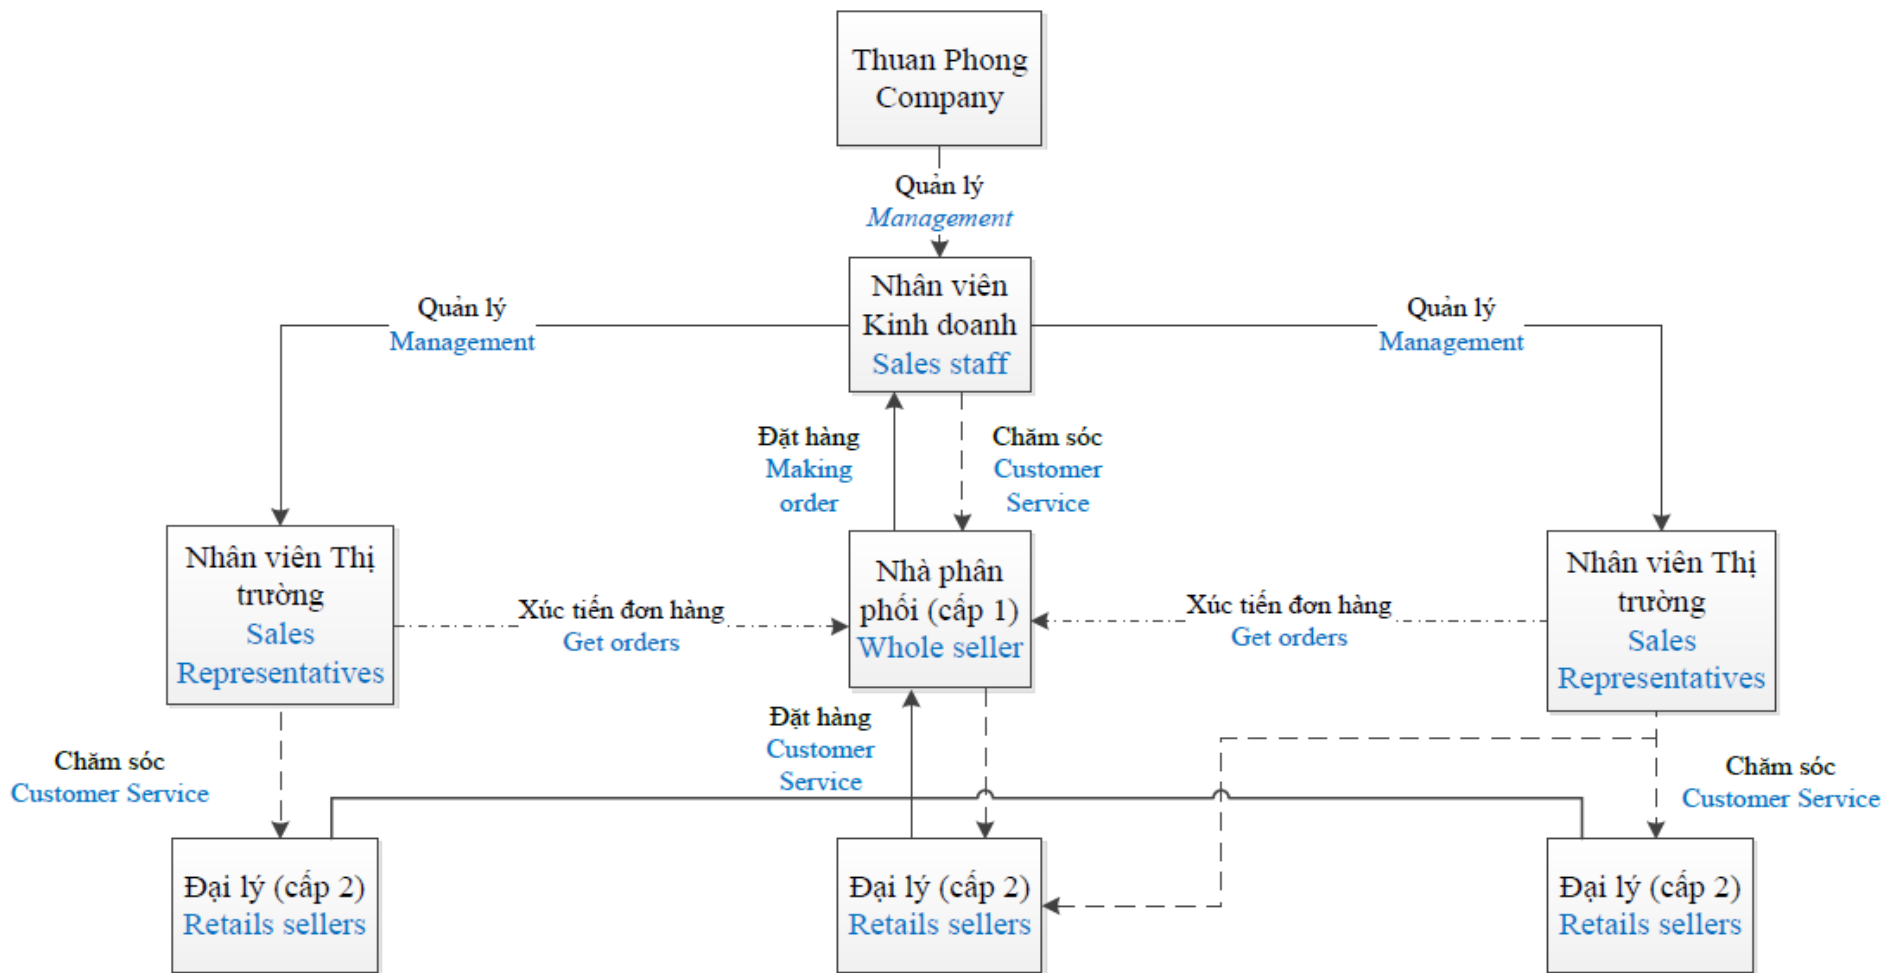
Thuan Phong Company

Quản lý
Management

Nhân viên Kinh doanh
Sales staff

Quản lý
Management

Quản lý
Management

Đặt hàng
Making order

Chăm sóc
Customer Service

Nhân viên Thị trường
Sales Representatives

Xúc tiến đơn hàng
Get orders

Nhà phân phối (cấp 1)
Whole seller

Xúc tiến đơn hàng
Get orders

Nhân viên Thị trường
Sales Representatives

Chăm sóc
Customer Service

Đặt hàng
Customer Service

Chăm sóc
Customer Service

Đại lý (cấp 2)
Retails sellers

Đại lý (cấp 2)
Retails sellers

Đại lý (cấp 2)
Retails sellers